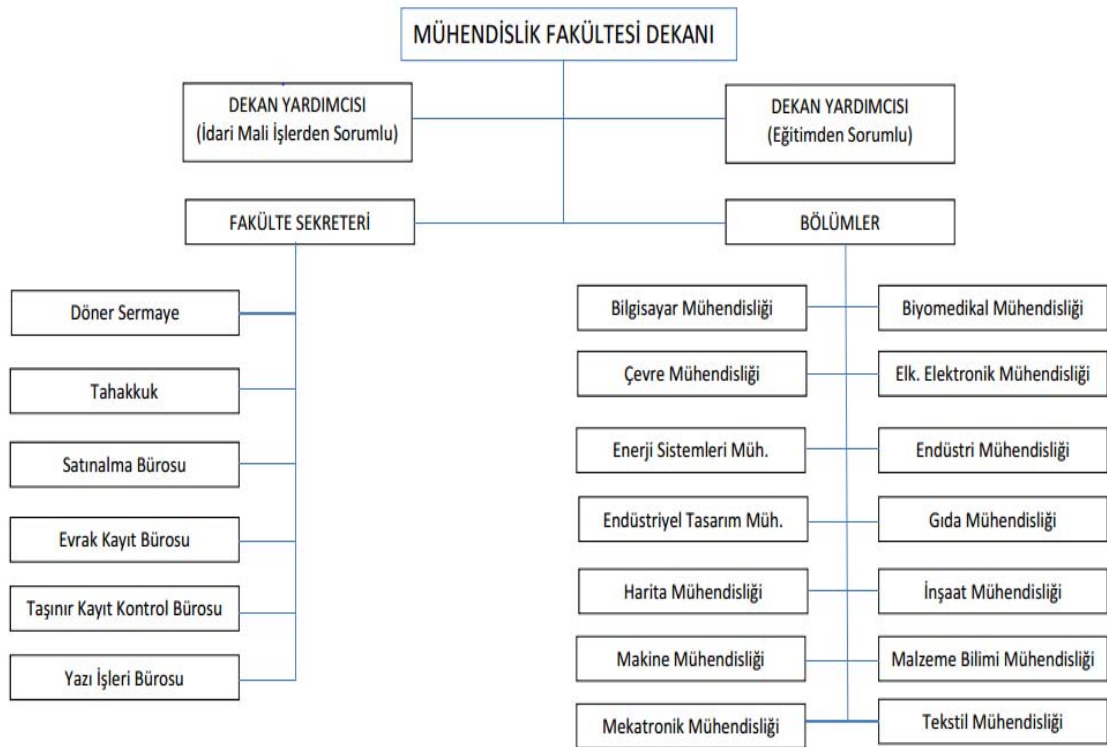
MÜHENDİSLİK FAKÜLTESİ DEKANI

DEKAN YARDIMCISI
(İdari Mali İşlerden Sorumlu)

DEKAN YARDIMCISI
(Eğitimden Sorumlu)

FAKÜLTE SEKRETERİ

BÖLÜMLER

Döner Sermaye

Tahakkuk

Satınalma Bürosu

Evrak Kayıt Bürosu

Taşınır Kayıt Kontrol Bürosu

Yazı İşleri Bürosu

Bilgisayar Mühendisliği

Biyomedikal Mühendisliği

Çevre Mühendisliği

Elk. Elektronik Mühendisliği

Enerji Sistemleri Müh.

Endüstri Mühendisliği

Endüstriyel Tasarım Müh.

Gıda Mühendisliği

Harita Mühendisliği

İnşaat Mühendisliği

Makine Mühendisliği

Malzeme Bilimi Mühendisliği

Mekatronik Mühendisliği

Tekstil Mühendisliği